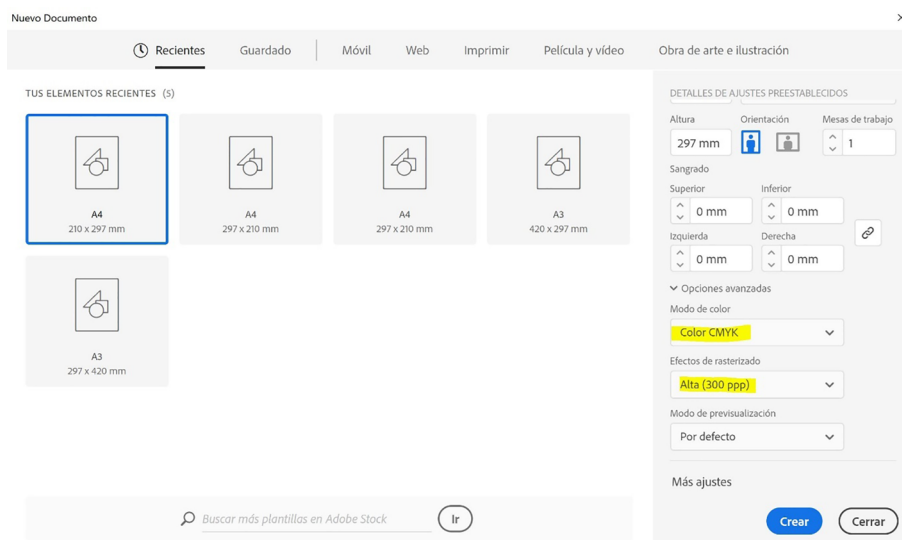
Nuevo Documento

Recientes Guardado Móvil Web Imprimir Película y vídeo Obra de arte e ilustración

TUS ELEMENTOS RECIENTES (5)

A4
210 x 297 mm

A4
297 x 210 mm

A4
297 x 210 mm

A3
420 x 297 mm

A3
297 x 420 mm

DETALLES DE AJUSTES PREESTABLECIDOS

Altura
297 mm

Orientación

Mesas de trabajo
1

Sangrado

Superior
0 mm

Inferior
0 mm

Izquierda
0 mm

Derecha
0 mm

Opciones avanzadas

Modo de color
Color CMYK

Efectos de rasterizado
Alta (300 ppp)

Modo de previsualización
Por defecto

Más ajustes

Buscar más plantillas en Adobe Stock

Ir

Crear

Cerrar